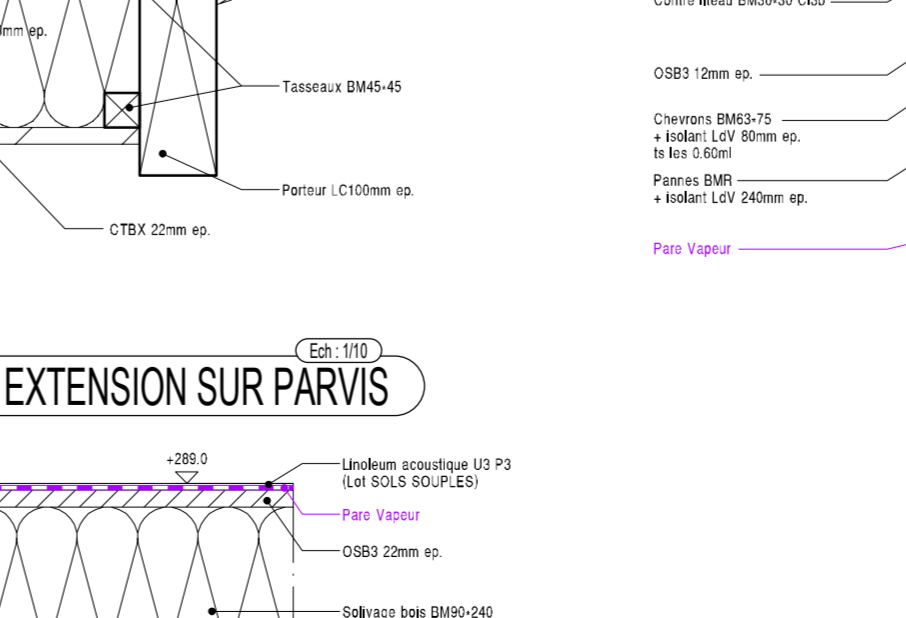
0mm ep.

Tasseaux BM45*45

Porteur LC100mm ep.

CTBX 22mm ep.

Contre liteau BM30*30 Cl3b

OSB3 12mm ep.

Chevrons BM63*75
+ isolant LdV 80mm ep.
ts les 0.60ml

Pannes BMR
+ isolant LdV 240mm ep.

Pare Vapeur

Ech : 1/10

EXTENSION SUR PARVIS

+289.0

Linoleum acoustique U3 P3
(Lot SOLS SOUPLES)

Pare Vapeur

OSB3 22mm ep.

Solivage bois BM90*240